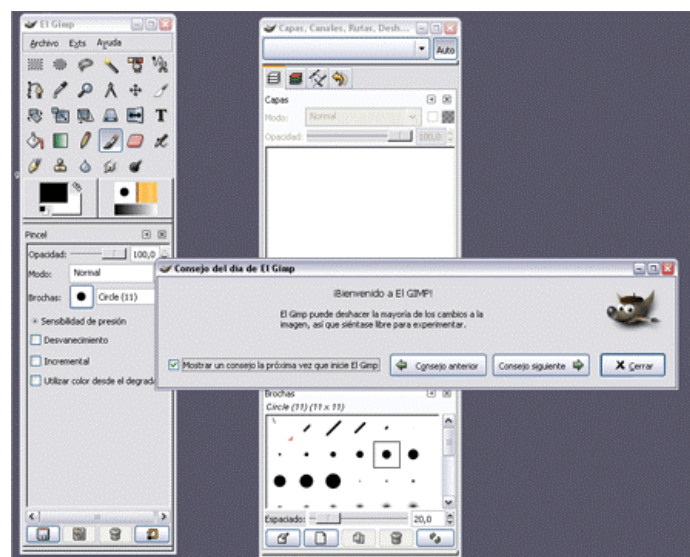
El Gimp
Archivo Exts Ayuda
Pincel
Opacidad: 100,0
Modo: Normal
Brochas: Circle (11)
Sensibilidad de presión
Desvanecimiento
Incremental
Utilizar color desde el degradado

Capas, Canales, Rutas, Desh...
Auto
Capas
Modo: Normal
Opacidad: 100,0

Consejo del día de El Gimp
¡Bienvenido a El GIMP!
El Gimp puede deshacer la mayoría de los cambios a la imagen, así que siéntase libre para experimentar.
Mostrar un consejo la próxima vez que inicie El Gimp
Consejo anterior
Consejo siguiente
Cerrar

Brochas
Circle (11) (11 × 11)
Espaciado: 20,0